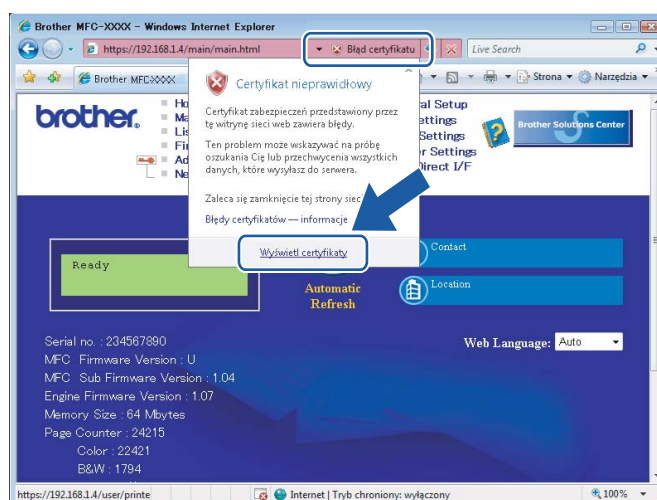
Brother MFC-XXXX - Windows Internet Explorer

https://192.168.1.4/main/main.html

Błąd certyfikatu

Live Search

Brother MFC-XXXX

Strona

Narzędzia

brother

Ho
Ma
Lis
Fir
Ad
Ne

al Setup
ettings
Settings
r Settings
Direct I/F

Brother Solutions Center

Certyfikat nieprawidłowy

Certyfikat zabezpieczeń przedstawiony przez tę witrynę sieci web zawiera błędy.

Ten problem może wskazywać na próbę oszukania Cię lub przechwycenia wszystkich danych, które wysyłasz do serwera.

Zaleca się zamknięcie tej strony siec

Błędy certyfikatów — informacje

Wyświetl certyfikaty

Ready

Contact

Automatic Refresh

Location

Serial no. : 234567890
MFC Firmware Version : U
MFC Sub Firmware Version : 1.04
Engine Firmware Version : 1.07
Memory Size : 64 Mbytes
Page Counter : 24215
Color : 22421
B&W : 1794

Web Language: Auto

https://192.168.1.4/user/printe

Internet | Tryb chroniony: wyłączony

100%